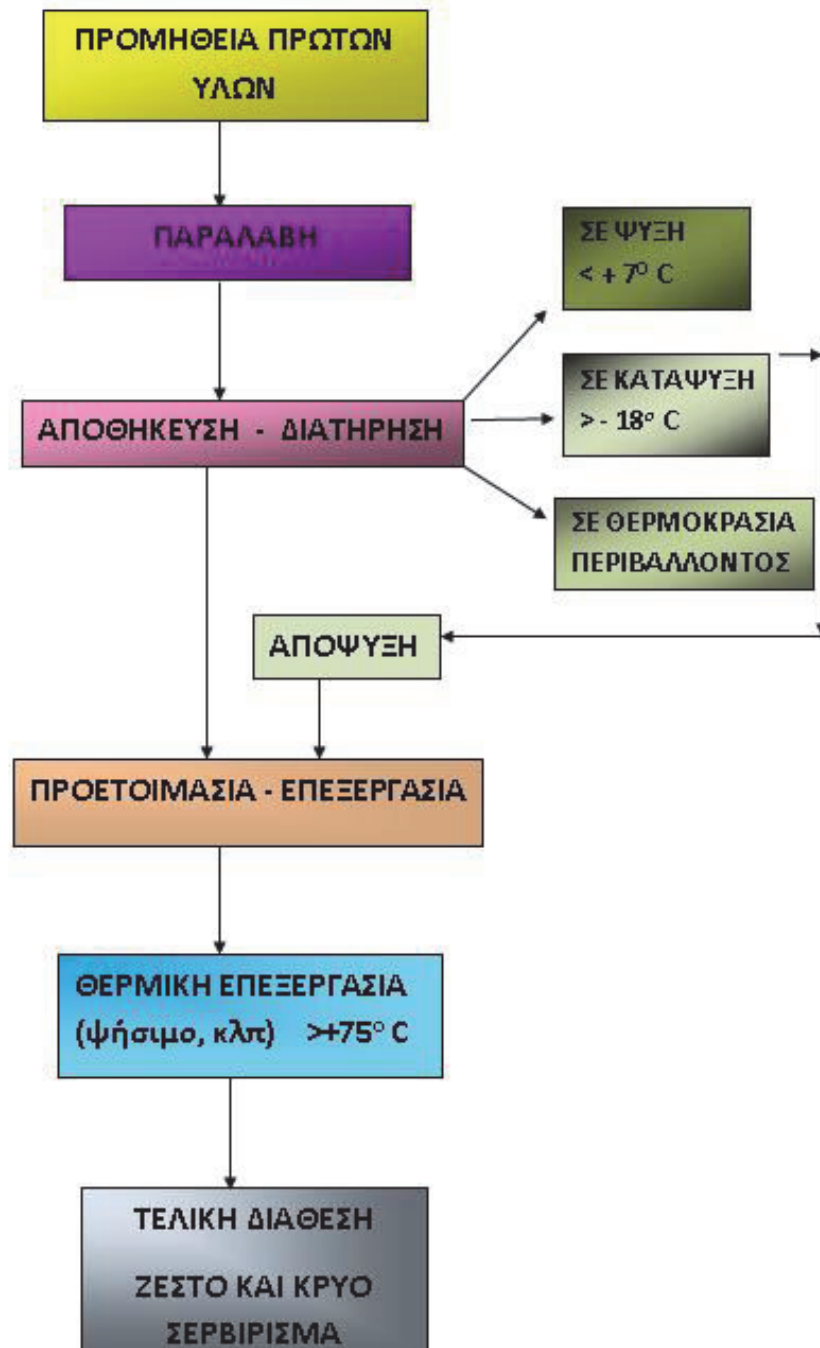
ΠΡΟΜΗΘΕΙΑ ΠΡΩΤΩΝ ΥΛΩΝ

ΠΑΡΑΛΑΒΗ

ΣΕ ΨΥΞΗ
< + 7$^{o}$ C

ΣΕ ΚΑΤΑΨΥΞΗ
> - 18$^{o}$ C

ΑΠΟΘΗΚΕΥΣΗ - ΔΙΑΤΗΡΗΣΗ

ΣΕ ΘΕΡΜΟΚΡΑΣΙΑ ΠΕΡΙΒΑΛΛΟΝΤΟΣ

ΑΠΟΨΥΞΗ

ΠΡΟΕΤΟΙΜΑΣΙΑ - ΕΠΕΞΕΡΓΑΣΙΑ

ΘΕΡΜΙΚΗ ΕΠΕΞΕΡΓΑΣΙΑ
(ψήσιμο, κλπ) >+75° C

ΤΕΛΙΚΗ ΔΙΑΘΕΣΗ

ΖΕΣΤΟ ΚΑΙ ΚΡΥΟ ΣΕΡΒΙΡΙΣΜΑ